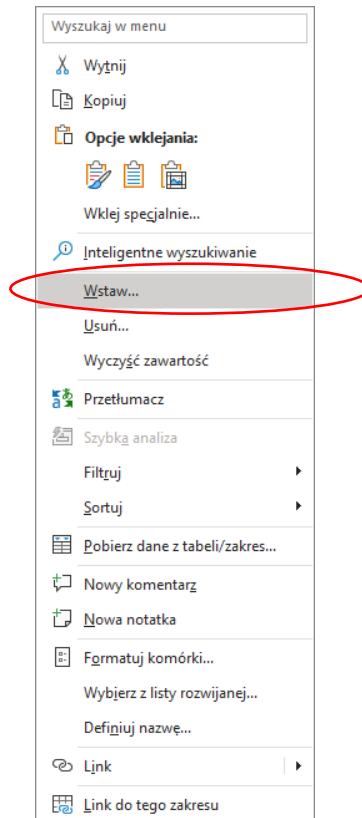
Wyszukaj w menu

Wytnij

Kopiuj

Opcje wklejania:

Wklej specjalnie...

Inteligentne wyszukiwanie

Wstaw...

Usuń...

Wyczyść zawartość

Przetłumacz

Szybka analiza

Filtruj

Sortuj

Pobierz dane z tabeli/zakres...

Nowy komentarz

Nowa notatka

Formatuj komórki...

Wybierz z listy rozwijanej...

Definiuj nazwę...

Link

Link do tego zakresu